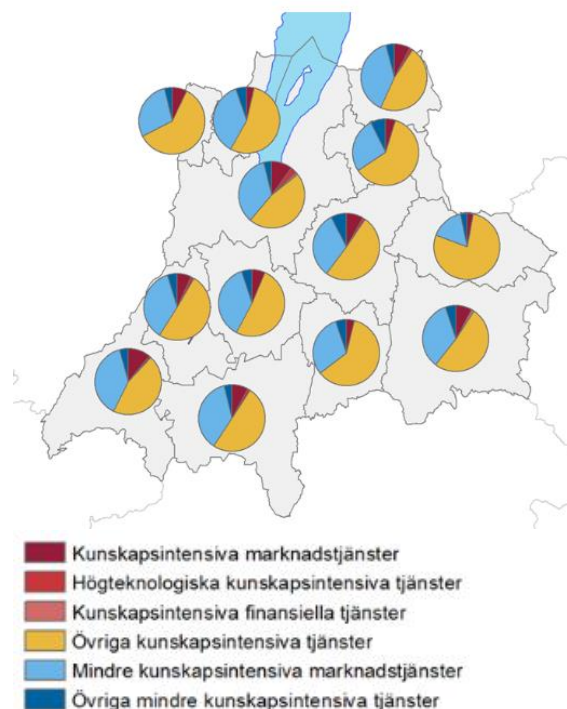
Kunskapsintensiva marknadstjänster
Högteknologiska kunskapsintensiva tjänster
Kunskapsintensiva finansiella tjänster
Övriga kunskapsintensiva tjänster
Mindre kunskapsintensiva marknadstjänster
Övriga mindre kunskapsintensiva tjänster